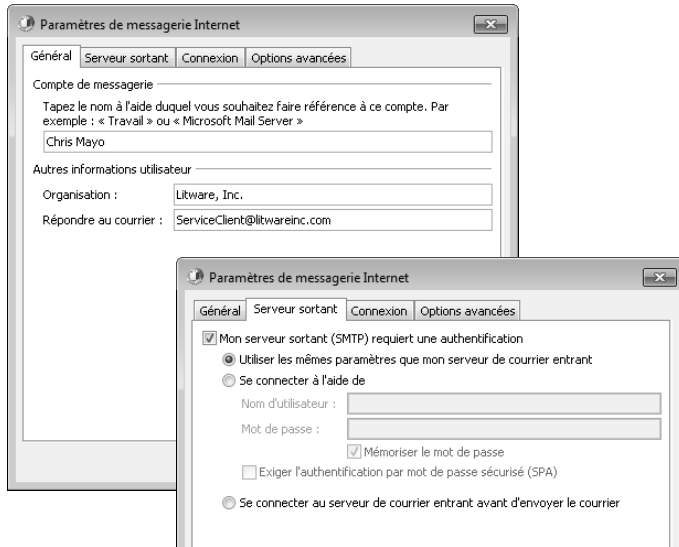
Paramètres de messagerie Internet

Général | Serveur sortant | Connexion | Options avancées

Compte de messagerie

Tapez le nom à l'aide duquel vous souhaitez faire référence à ce compte. Par exemple : « Travail » ou « Microsoft Mail Server »

Chris Mayo

Autres informations utilisateur

Organisation : Litware, Inc.

Répondre au courrier : ServiceClient@litwareinc.com

Paramètres de messagerie Internet

Général | Serveur sortant | Connexion | Options avancées

Mon serveur sortant (SMTP) requiert une authentification

Utiliser les mêmes paramètres que mon serveur de courrier entrant

Se connecter à l'aide de

Nom d'utilisateur :

Mot de passe :

Mémoriser le mot de passe

Exiger l'authentification par mot de passe sécurisé (SPA)

Se connecter au serveur de courrier entrant avant d'envoyer le courrier